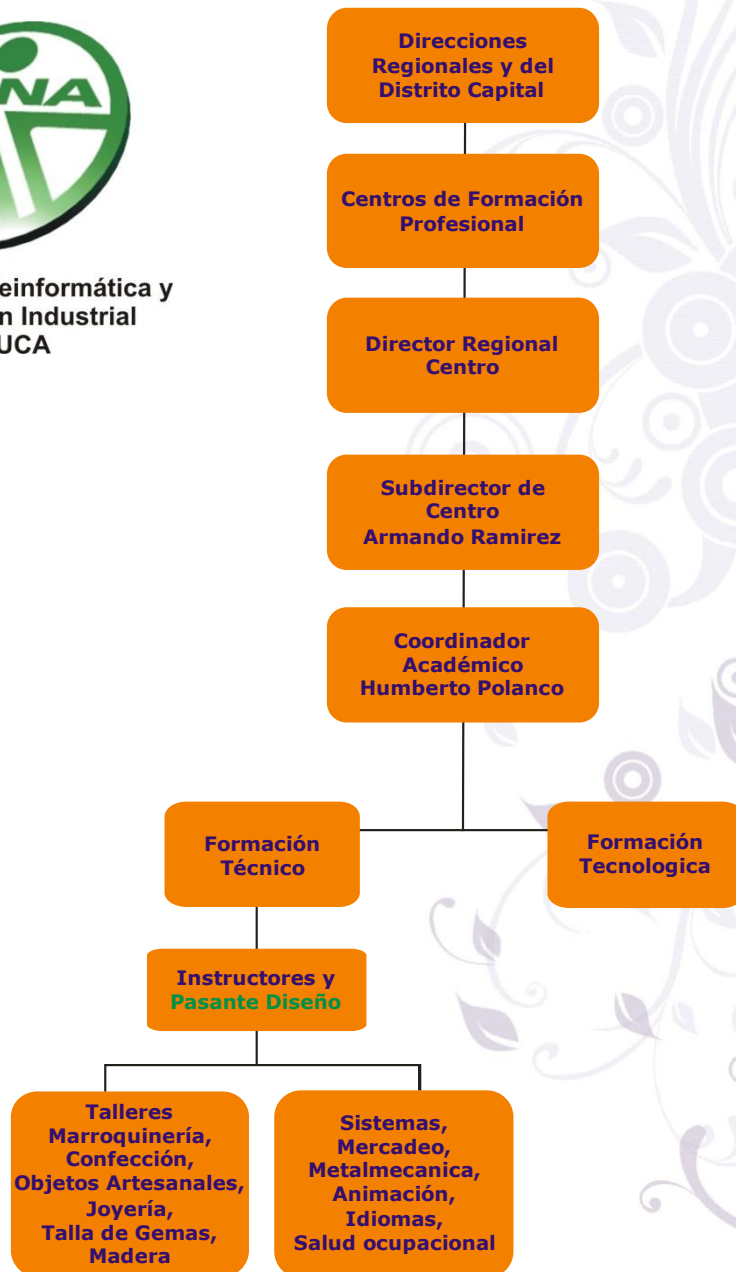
NA

einformática y
n Industrial
UCA

Direcciones Regionales y del Distrito Capital

Centros de Formación Profesional

Director Regional Centro

Subdirector de Centro Armando Ramirez

Coordinador Académico Humberto Polanco

Formación Técnico

Formación Tecnologica

Instructores y Pasante Diseño

Talleres Marroquinería, Confección, Objetos Artesanales, Joyería, Talla de Gemas, Madera

Sistemas, Mercadeo, Metalmecanica, Animación, Idiomas, Salud ocupacional